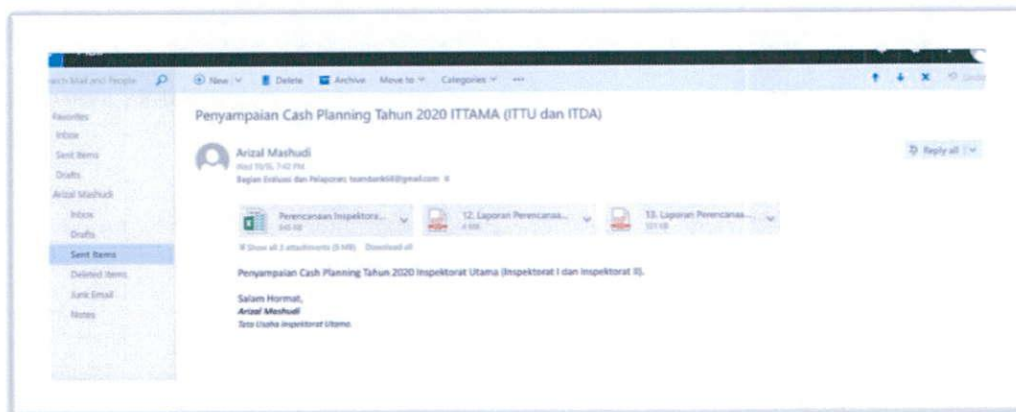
arch Mail and People

Favorites
Inbox
Sent Items
Drafts
Arizal Mashudi
Inbox
Drafts
Sent Items
Deleted Items
Junk Email
Notes

New | Delete | Archive | Move to | Categories | ...

Penyampaian Cash Planning Tahun 2020 ITTAMA (ITTU dan ITDA)

Arizal Mashudi
Wed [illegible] 7:42 PM
Bagian Evaluasi dan Pelaporan; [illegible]@gmail.com

Reply all

Perencanaan Inspektora...
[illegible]

12. Laporan Perencanaa...
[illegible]

13. Laporan Perencanaa...
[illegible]

Show all 3 attachments ([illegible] MB) Download all

Penyampaian Cash Planning Tahun 2020 Inspektorat Utama (Inspektorat I dan Inspektorat II).

Salam Hormat,
Arizal Mashudi
Tata Usaha Inspektorat Utama